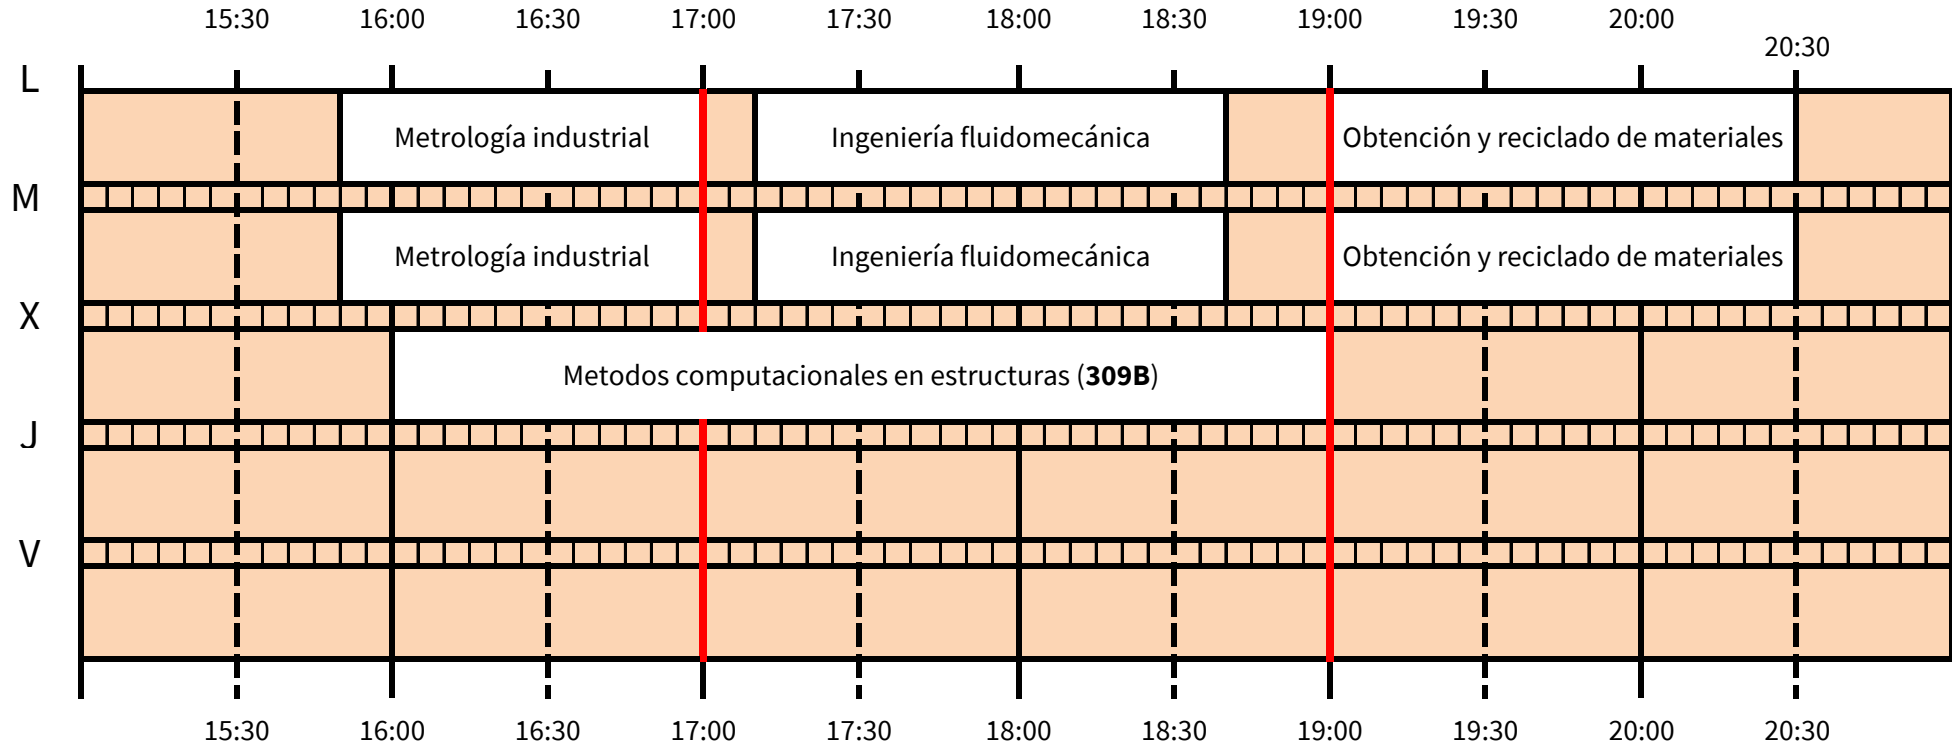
15:30 16:00 16:30 17:00 17:30 18:00 18:30 19:00 19:30 20:00 20:30

L
Metrología industrial
Ingeniería fluidomecánica
Obtención y reciclado de materiales

M
Metrología industrial
Ingeniería fluidomecánica
Obtención y reciclado de materiales

X
Metodos computacionales en estructuras (**309B**)

J

V

15:30 16:00 16:30 17:00 17:30 18:00 18:30 19:00 19:30 20:00 20:30